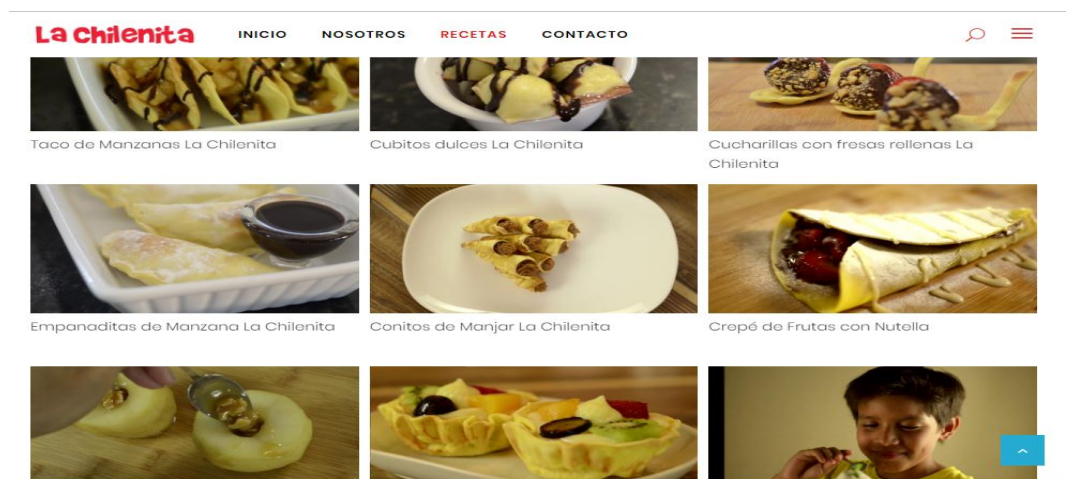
La Chilenita

INICIO NOSOTROS RECETAS CONTACTO

Taco de Manzanas La Chilenita

Cubitos dulces La Chilenita

Cucharillas con fresas rellenas La Chilenita

Empanaditas de Manzana La Chilenita

Conitos de Manjar La Chilenita

Crepé de Frutas con Nutella